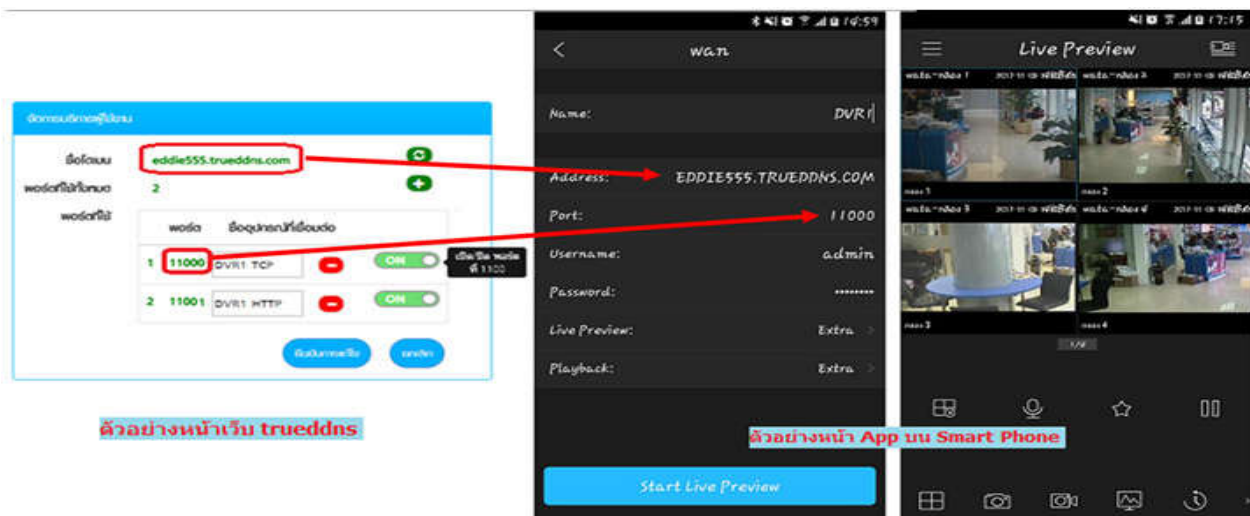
จัดการบริการผู้ใช้งาน

ชื่อโดเมน eddie555.trueddns.com

พอร์ตที่ใช้ได้ทั้งหมด 2

พอร์ตที่ใช้

| พอร์ต | ชื่ออุปกรณ์ที่เชื่อมต่อ | | |
|---|---|---|---|
| 1 11000 | DVR1 TCP | | ON |
| 2 11001 | DVR1 HTTP | | ON |

เปิด/ปิด พอร์ต ที่ 1100

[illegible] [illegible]

ตัวอย่างหน้าเว็บ trueddns

14:59

wan

Name: DVR1

Address: EDDIE555.TRUEDDNS.COM

Port: 11000

Username: admin

Password: ••••••••

Live Preview: Extra

Playback: Extra

Start Live Preview

17:15

Live Preview

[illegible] 1 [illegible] 2 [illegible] 3 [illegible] 4

1/4

ตัวอย่างหน้า App บน Smart Phone